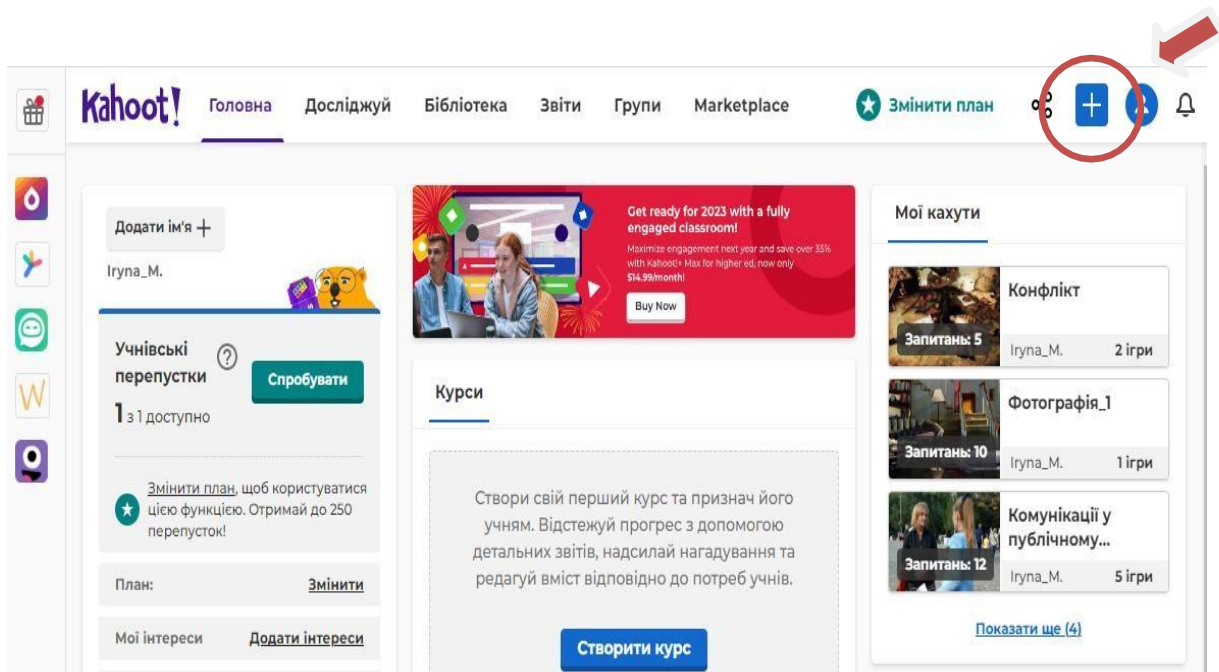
Kahoot! Головна Досліджуй Бібліотека Звіти Групи Marketplace Змінити план

Додати ім'я +

Iryna_M.

Учнівські перепустки

1 з 1 доступно

Спробувати

Змінити план, щоб користуватися цією функцією. Отримай до 250 перепусток!

План: Змінити

Мої інтереси Додати інтереси

Get ready for 2023 with a fully engaged classroom!

Maximize engagement next year and save over 35% with Kahoot!+ Max for higher ed, now only $14.99/month!

Buy Now

Курси

Створи свій перший курс та признач його учням. Відстежуй прогрес з допомогою детальних звітів, надсилай нагадування та редагуй вміст відповідно до потреб учнів.

Створити курс

Мої кахути

Конфлікт
Запитань: 5
Iryna_M. 2 ігри

Фотографія_1
Запитань: 10
Iryna_M. 1 ігри

Комунікації у публічному...
Запитань: 12
Iryna_M. 5 ігри

Показати ще (4)